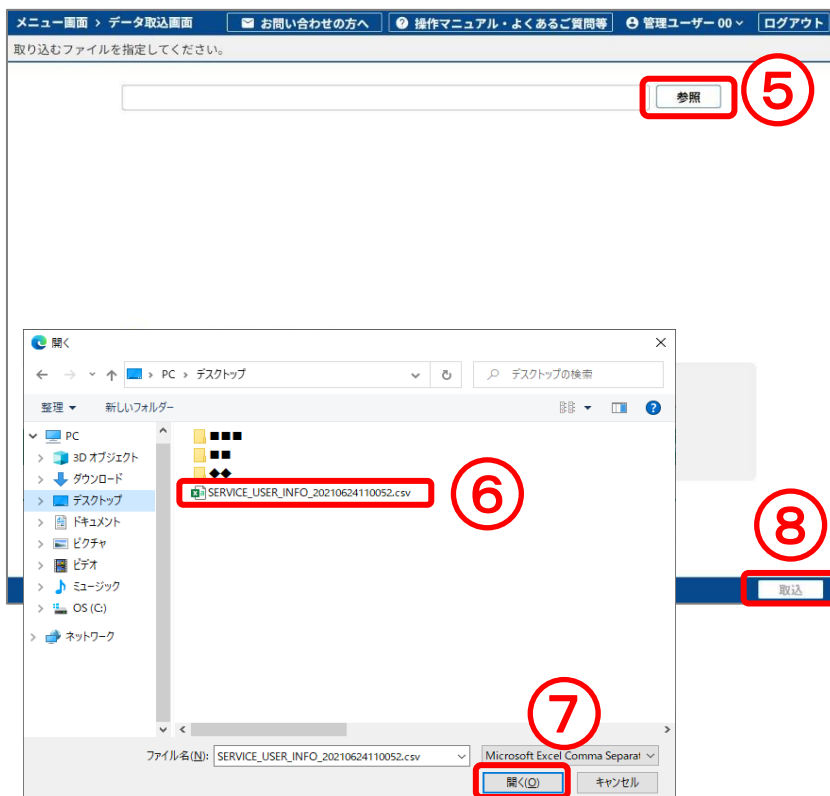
メニュー画面 > データ取込画面
お問い合わせの方へ
操作マニュアル・よくあるご質問等
管理ユーザー 00
ログアウト
取り込むファイルを指定してください。
参照
⑤
開く
PC > デスクトップ
デスクトップの検索
整理
新しいフォルダー
PC
3D オブジェクト
ダウンロード
デスクトップ
ドキュメント
ピクチャ
ビデオ
ミュージック
OS (C:)
ネットワーク
■■■
■■
◆◆
SERVICE_USER_INFO_20210624110052.csv
⑥
⑧
取込
⑦
ファイル名(N): SERVICE_USER_INFO_20210624110052.csv
Microsoft Excel Comma Separat
開く(O)
キャンセル